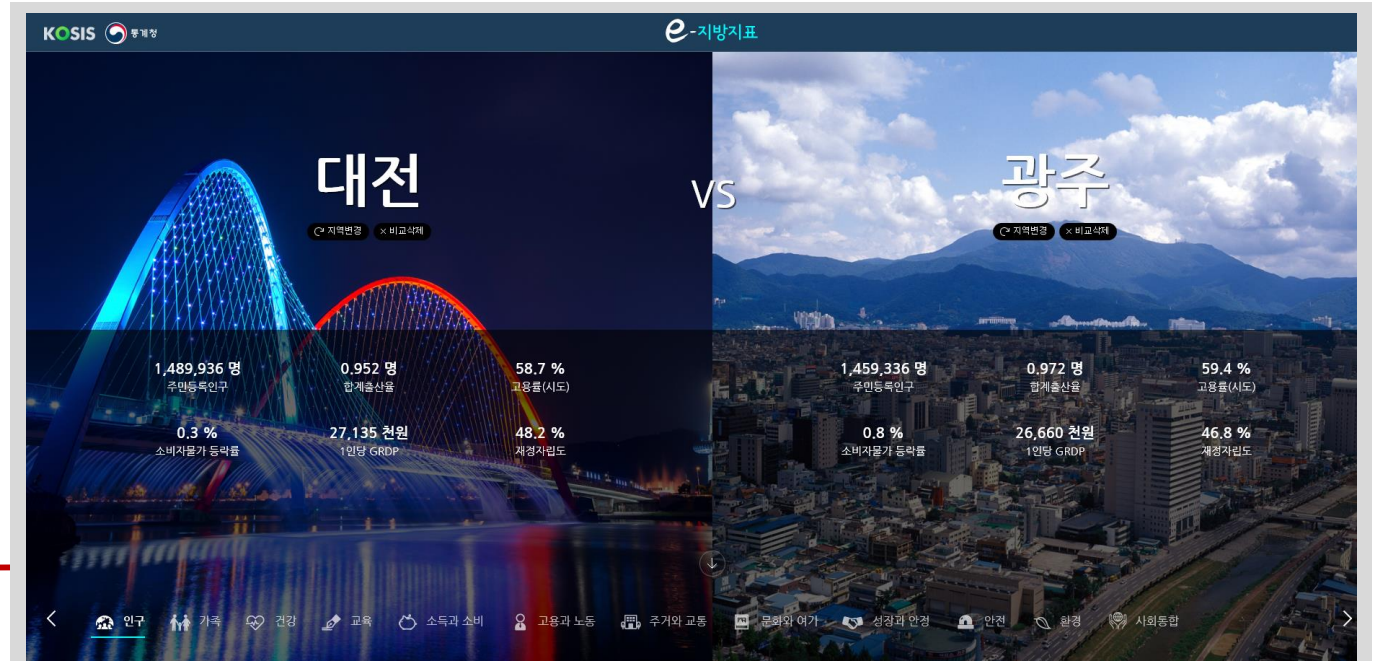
KOSIS 통계청

e-지방지표

대전

지역변경 × 비교삭제

VS

광주

지역변경 × 비교삭제

1,489,936 명
주민등록인구

0.952 명
합계출산율

58.7 %
고용률(시도)

0.3 %
소비자물가 등락률

27,135 천원
1인당 GRDP

48.2 %
재정자립도

1,459,336 명
주민등록인구

0.972 명
합계출산율

59.4 %
고용률(시도)

0.8 %
소비자물가 등락률

26,660 천원
1인당 GRDP

46.8 %
재정자립도

인구 가족 건강 교육 소득과 소비 고용과 노동 주거와 교통 문화와 여가 성장과 안정 안전 환경 사회통합